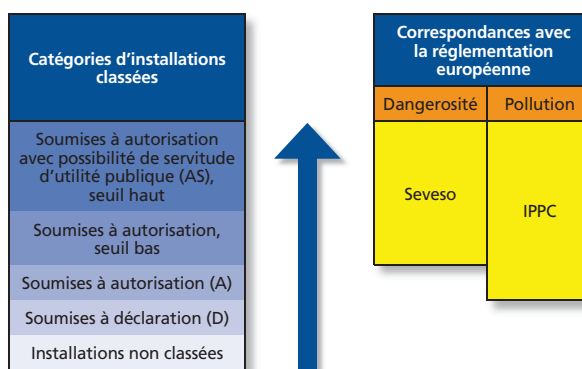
Catégories d'installations classées

Soumises à autorisation avec possibilité de servitude d'utilité publique (AS), seuil haut

Soumises à autorisation, seuil bas

Soumises à autorisation (A)

Soumises à déclaration (D)

Installations non classées

Correspondances avec la réglementation européenne

| Dangerosité | Pollution |
|---|---|
| Seveso | IPPC |